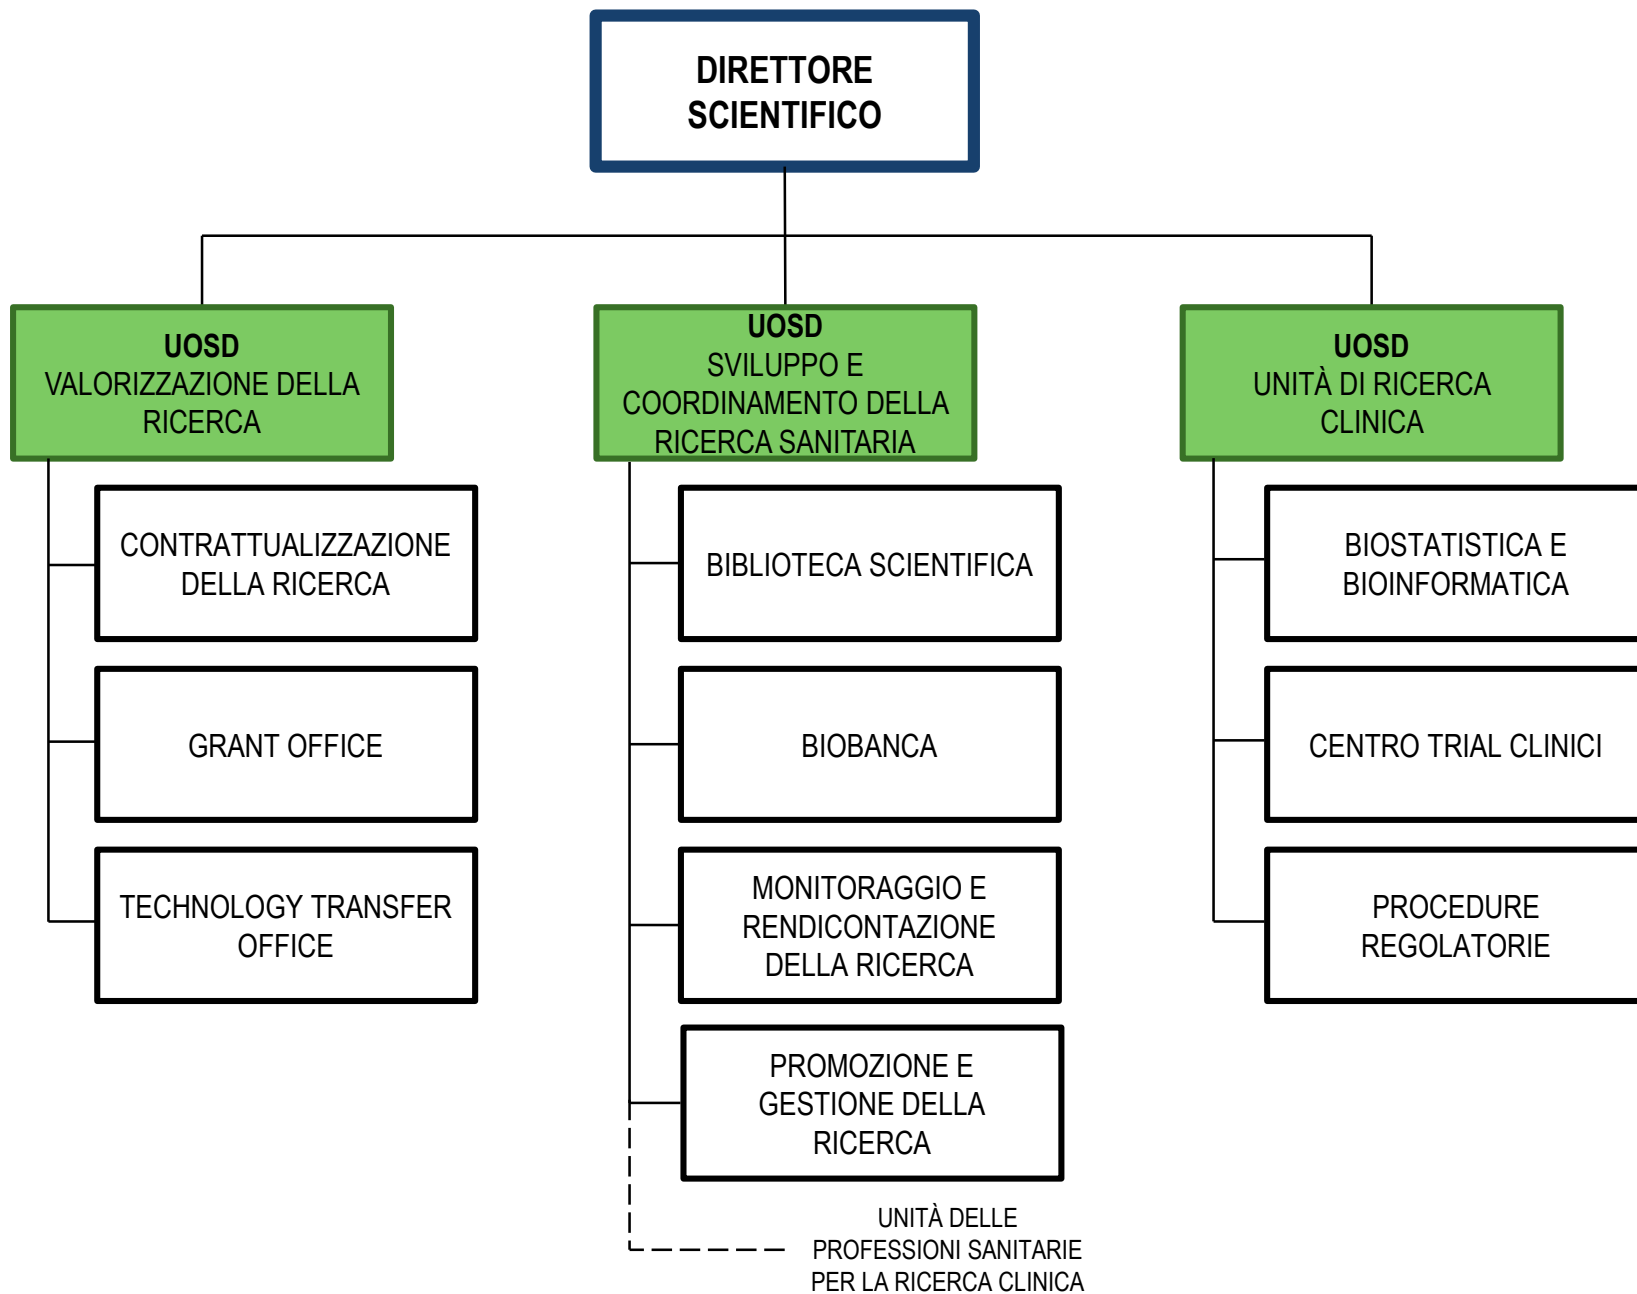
DIRETTORE SCIENTIFICO

UOSD
VALORIZZAZIONE DELLA RICERCA

CONTRATTUALIZZAZIONE DELLA RICERCA

GRANT OFFICE

TECHNOLOGY TRANSFER OFFICE

UOSD
SVILUPPO E COORDINAMENTO DELLA RICERCA SANITARIA

BIBLIOTECA SCIENTIFICA

BIOBANCA

MONITORAGGIO E RENDICONTAZIONE DELLA RICERCA

PROMOZIONE E GESTIONE DELLA RICERCA

UNITÀ DELLE PROFESSIONI SANITARIE PER LA RICERCA CLINICA

UOSD
UNITÀ DI RICERCA CLINICA

BIOSTATISTICA E BIOINFORMATICA

CENTRO TRIAL CLINICI

PROCEDURE REGOLATORIE